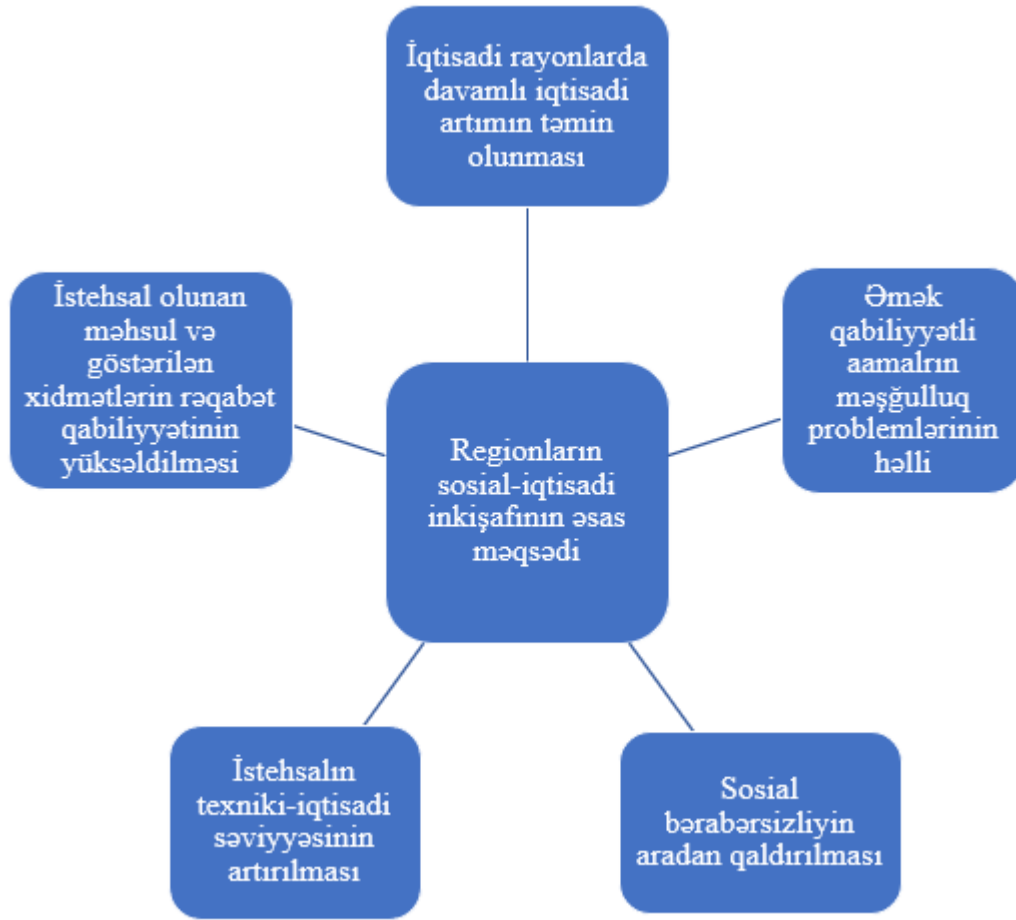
İqtisadi rayonlarda davamlı iqtisadi artımın təmin olunması

İstehsal olunan məhsul və göstərilən xidmətlərin rəqabət qabiliyyətinin yüksəldilməsi

Regionların sosial-iqtisadi inkişafının əsas məqsədi

Əmək qabiliyyətli aamalrın məşğulluq problemlərinin həlli

İstehsalın texniki-iqtisadi səviyyəsinin artırılması

Sosial bərabərsizliyin aradan qaldırılması